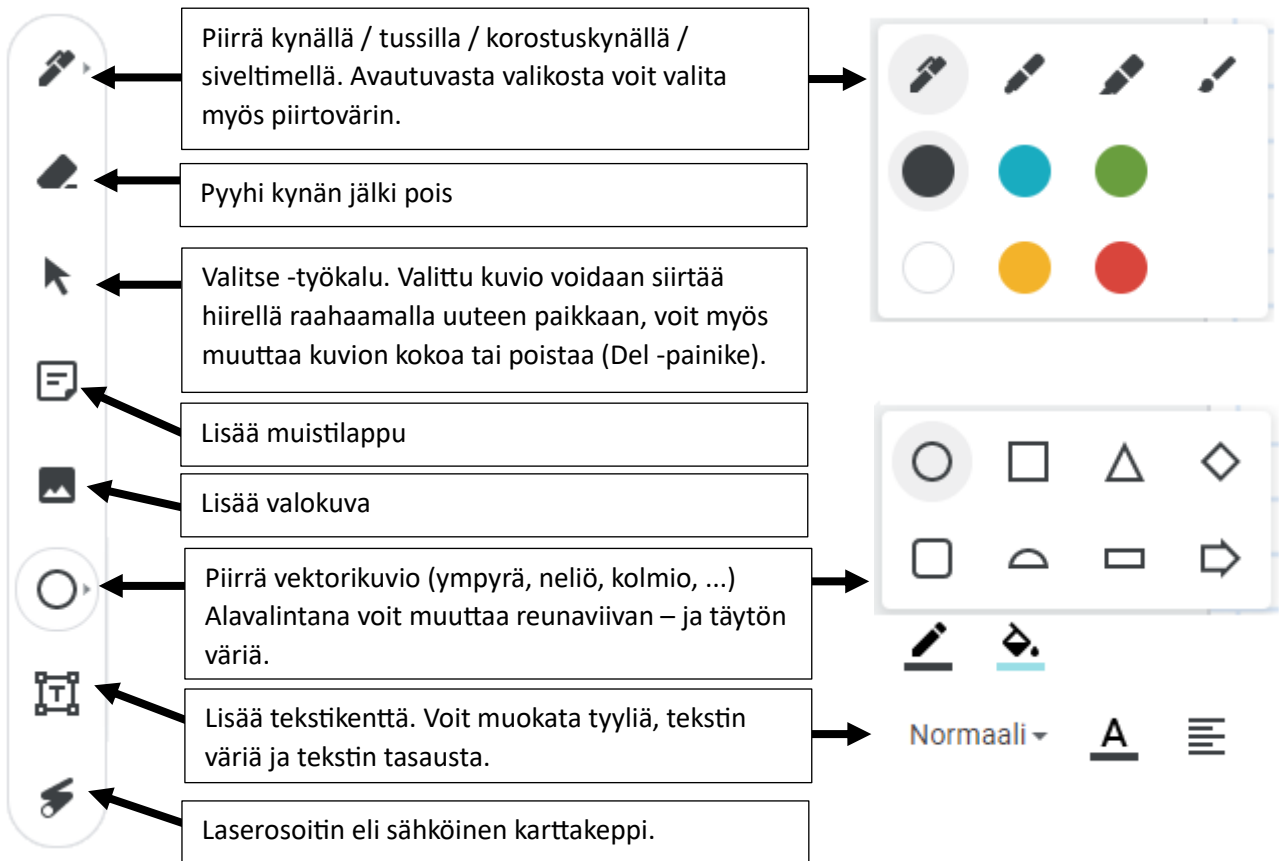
Piirrä kynällä / tussilla / korostuskynällä / siveltimellä. Avautuvasta valikosta voit valita myös piirtovärin.

Pyyhi kynän jälki pois

Valitse -työkalu. Valittu kuvio voidaan siirtää hiirellä raahaamalla uuteen paikkaan, voit myös muuttaa kuvion kokoa tai poistaa (Del -painike).

Lisää muistilappu

Lisää valokuva

Piirrä vektorikuvio (ympyrä, neliö, kolmio, ...) Alavalintana voit muuttaa reunaviivan – ja täytön väriä.

Lisää tekstikenttä. Voit muokata tyyliä, tekstin väriä ja tekstin tasausta.

Normaali

A

Laserosoitin eli sähköinen karttakeppi.